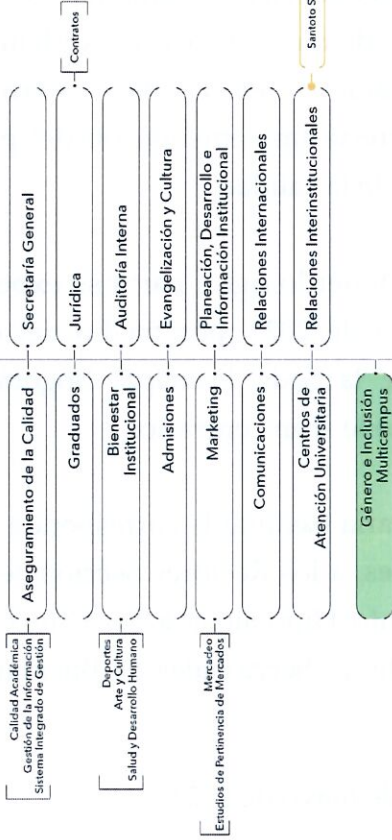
Calidad Académica
Gestión de la Información
Sistema Integrado de Gestión

Aseguramiento de la Calidad

Graduados

Deportes
Arte y Cultura
Salud y Desarrollo Humano

Bienestar Institucional

Admisiones

Mercadeo
Estudios de Pertinencia de Mercados

Marketing

Comunicaciones

Centros de Atención Universitaria

Género e Inclusión Multicampus

Secretaría General

Contratos

Jurídica

Auditoría Interna

Evangelización y Cultura

Planeación, Desarrollo e Información Institucional

Relaciones Internacionales

Relaciones Interinstitucionales

Santoto S